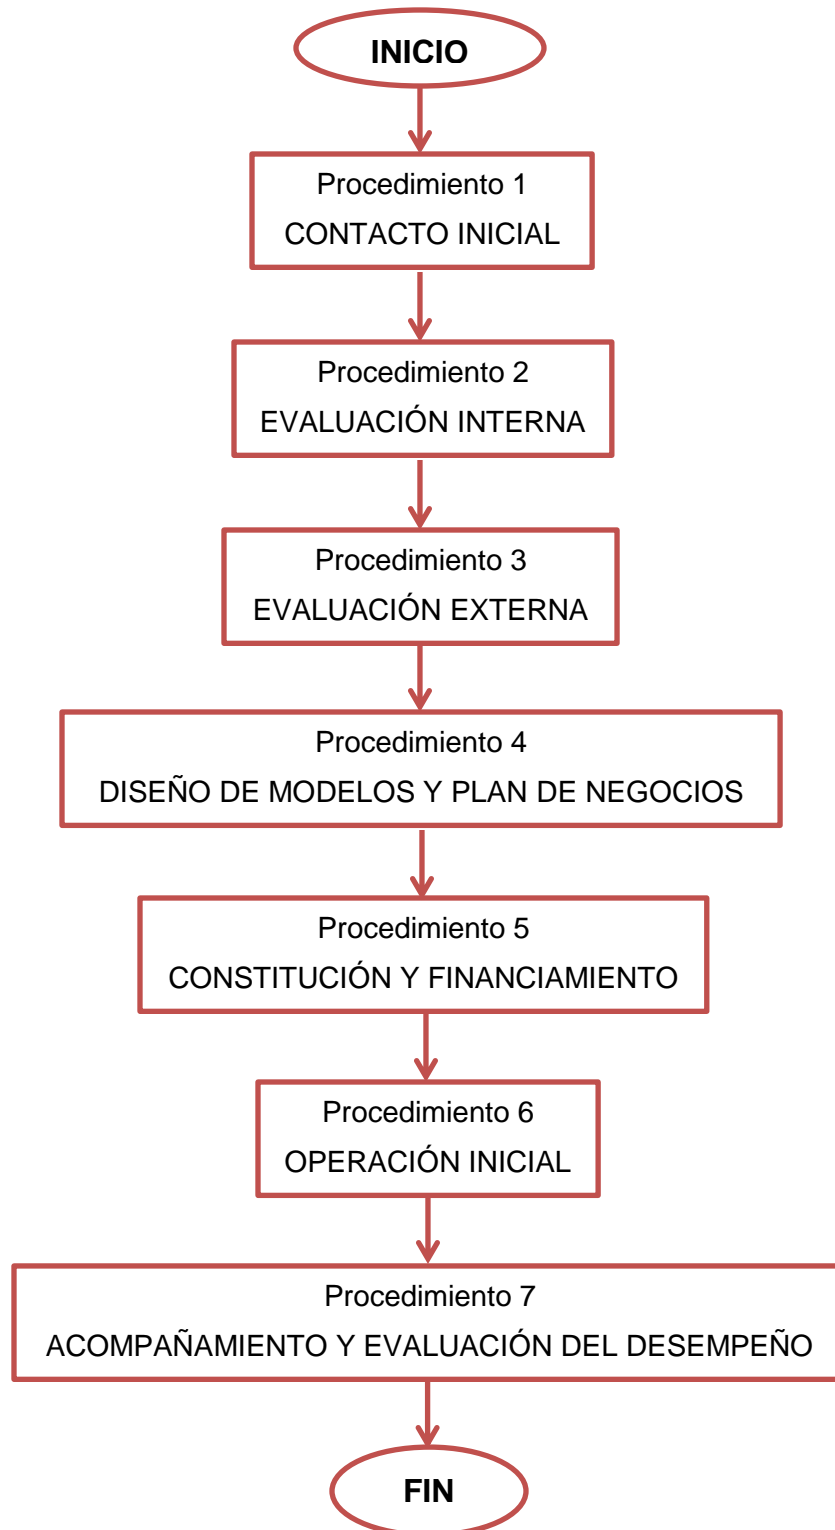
INICIO

Procedimiento 1
CONTACTO INICIAL

Procedimiento 2
EVALUACIÓN INTERNA

Procedimiento 3
EVALUACIÓN EXTERNA

Procedimiento 4
DISEÑO DE MODELOS Y PLAN DE NEGOCIOS

Procedimiento 5
CONSTITUCIÓN Y FINANCIAMIENTO

Procedimiento 6
OPERACIÓN INICIAL

Procedimiento 7
ACOMPAÑAMIENTO Y EVALUACIÓN DEL DESEMPEÑO

FIN